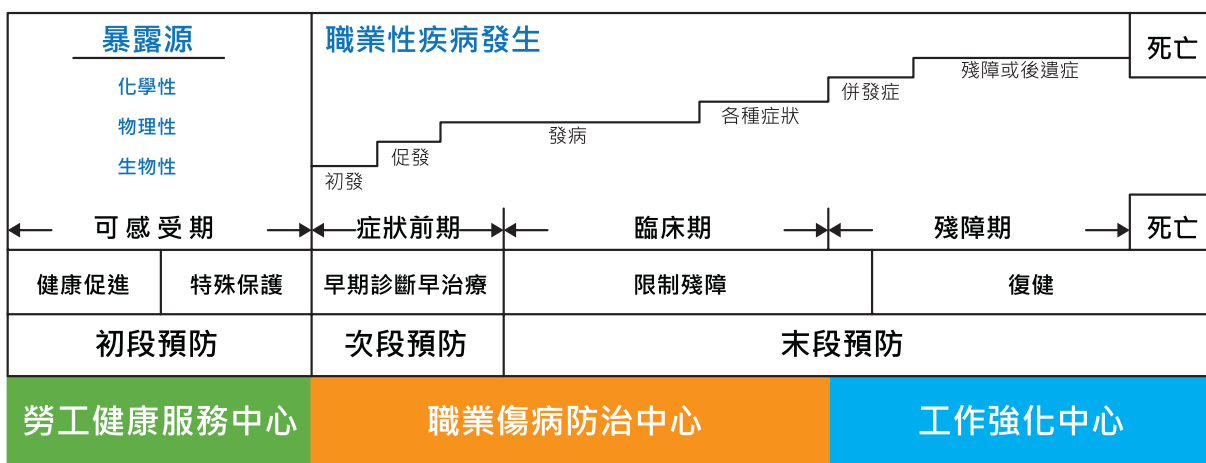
暴露源

化學性

物理性

生物性

職業性疾病發生

初發

促發

發病

各種症狀

併發症

殘障或後遺症

死亡

可感受期

症狀前期

臨床期

殘障期

死亡

| 健康促進 | 特殊保護 | 早期診斷早治療 | 限制殘障 | 復健 |
|---|---|---|---|---|
| 初段預防 | | 次段預防 | 末段預防 | |

勞工健康服務中心

職業傷病防治中心

工作強化中心